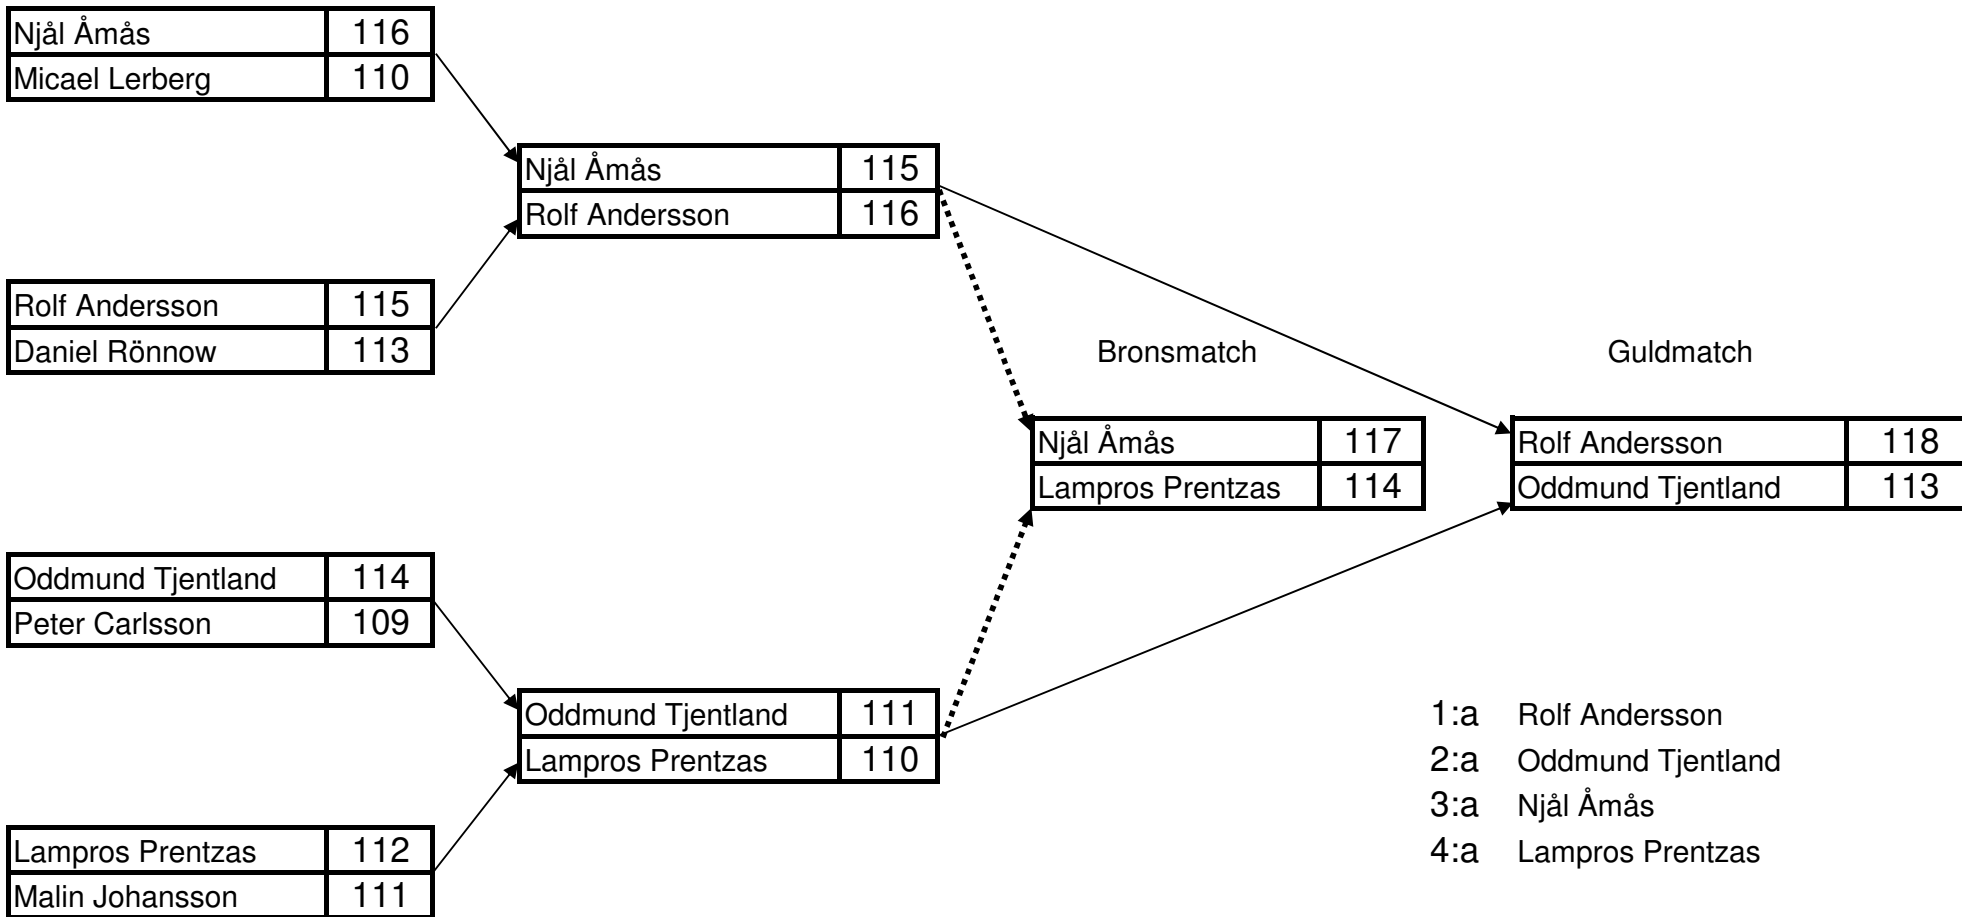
| Njål Åmås | 116 |
|---|---|
| Micael Lerberg | 110 |

| Rolf Andersson | 115 |
|---|---|
| Daniel Rönnow | 113 |

| Oddmund Tjentland | 114 |
|---|---|
| Peter Carlsson | 109 |

| Lampros Prentzas | 112 |
|---|---|
| Malin Johansson | 111 |

| Njål Åmås | 115 |
|---|---|
| Rolf Andersson | 116 |

| Oddmund Tjentland | 111 |
|---|---|
| Lampros Prentzas | 110 |

Bronsmatch

| Njål Åmås | 117 |
|---|---|
| Lampros Prentzas | 114 |

Guldmatch

| Rolf Andersson | 118 |
|---|---|
| Oddmund Tjentland | 113 |

1:a Rolf Andersson
2:a Oddmund Tjentland
3:a Njål Åmås
4:a Lampros Prentzas